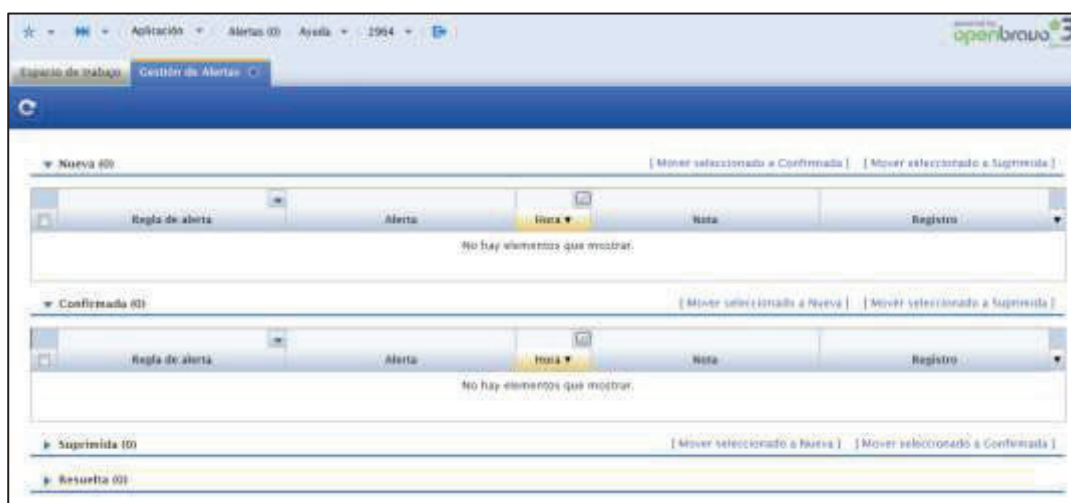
Aplicación Alertas (0) Ayuda 2964

powered by openbravo 3

Espacio de trabajo Gestión de Alertas

▼ Nueva (0)

[ Mover seleccionado a Confirmada ] [ Mover seleccionado a Suprimida ]

| Regla de alerta | Alerta | Hora ▼ | Nota | Registro |
|---|---|---|---|---|

No hay elementos que mostrar.

▼ Confirmada (0)

[ Mover seleccionado a Nueva ] [ Mover seleccionado a Suprimida ]

| Regla de alerta | Alerta | Hora ▼ | Nota | Registro |
|---|---|---|---|---|

No hay elementos que mostrar.

▶ Suprimida (0)

[ Mover seleccionado a Nueva ] [ Mover seleccionado a Confirmada ]

▶ Resuelta (0)